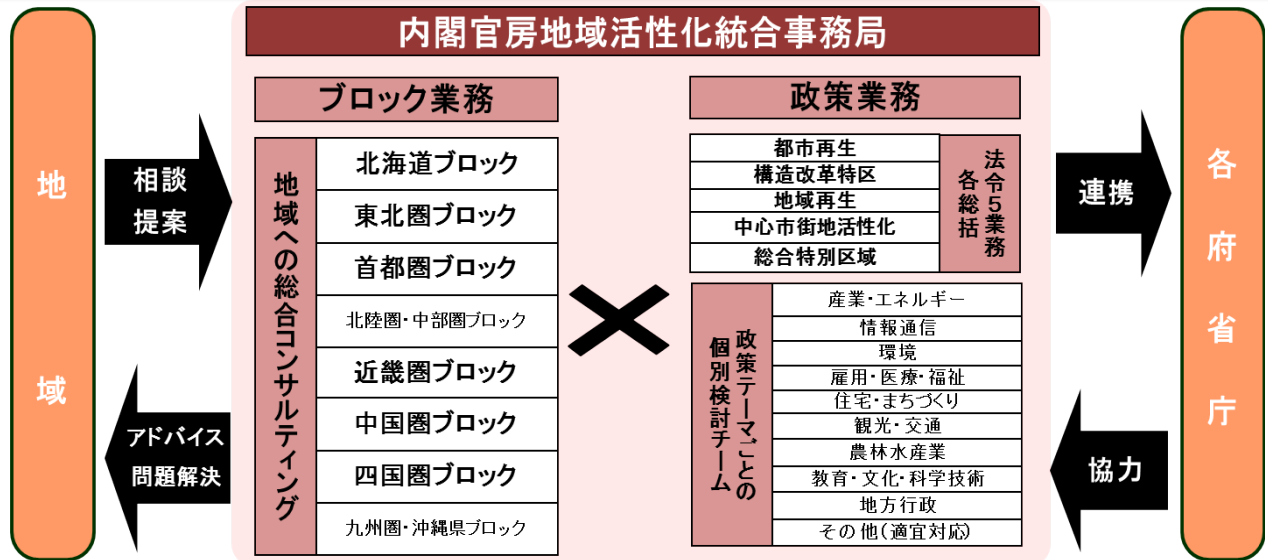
地

域

相談
提案

アドバイス
問題解決

内閣官房地域活性化統合事務局

ブロック業務

地域への総合コンサルティング

| 北海道ブロック |
|---|
| 東北圏ブロック |
| 首都圏ブロック |
| 北陸圏・中部圏ブロック |
| 近畿圏ブロック |
| 中国圏ブロック |
| 四国圏ブロック |
| 九州圏・沖縄県ブロック |

×

政策業務

| 都市再生 |
|---|
| 構造改革特区 |
| 地域再生 |
| 中心市街地活性化 |
| 総合特別区域 |

法令5業務 各総括

政策テーマごとの個別検討チーム

| 産業・エネルギー |
|---|
| 情報通信 |
| 環境 |
| 雇用・医療・福祉 |
| 住宅・まちづくり |
| 観光・交通 |
| 農林水産業 |
| 教育・文化・科学技術 |
| 地方行政 |
| その他(適宜対応) |

連携

協力

各府省庁